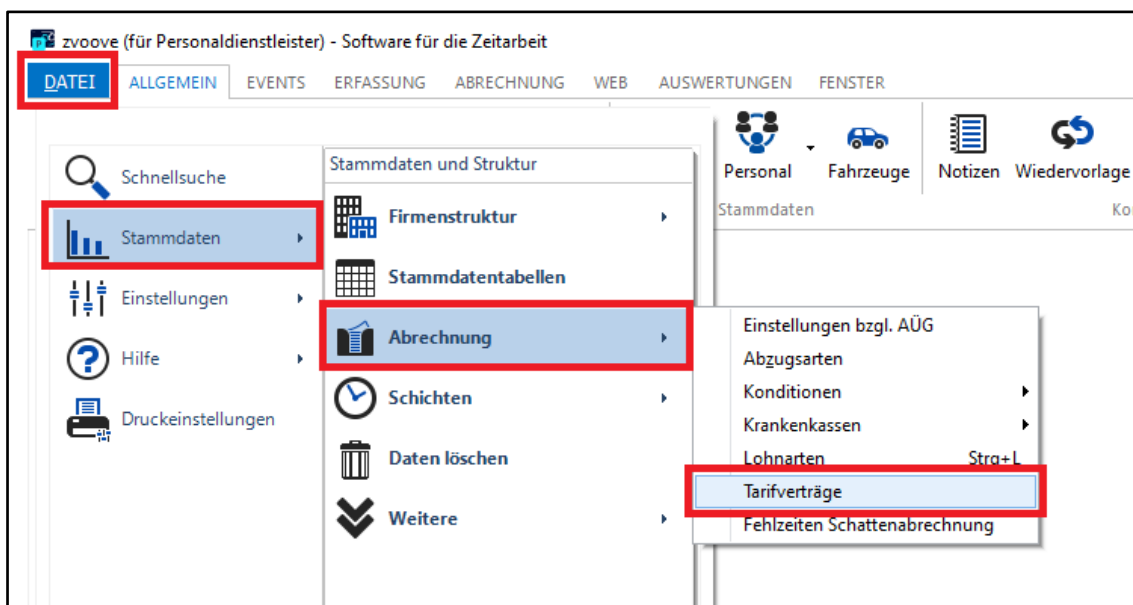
zvoove (für Personaldienstleister) - Software für die Zeitarbeit

DATEI ALLGEMEIN EVENTS ERFASSUNG ABRECHNUNG WEB AUSWERTUNGEN FENSTER

Personal Fahrzeuge Notizen Wiedervorlage
Stammdaten Ko

Schnellsuche
Stammdaten
Einstellungen
Hilfe
Druckeinstellungen

Stammdaten und Struktur
Firmenstruktur
Stammdatentabellen
Abrechnung
Schichten
Daten löschen
Weitere

Einstellungen bzgl. AÜG
Abzugsarten
Konditionen
Krankenkassen
Lohnarten Strg+L
Tarifverträge
Fehlzeiten Schattenabrechnung